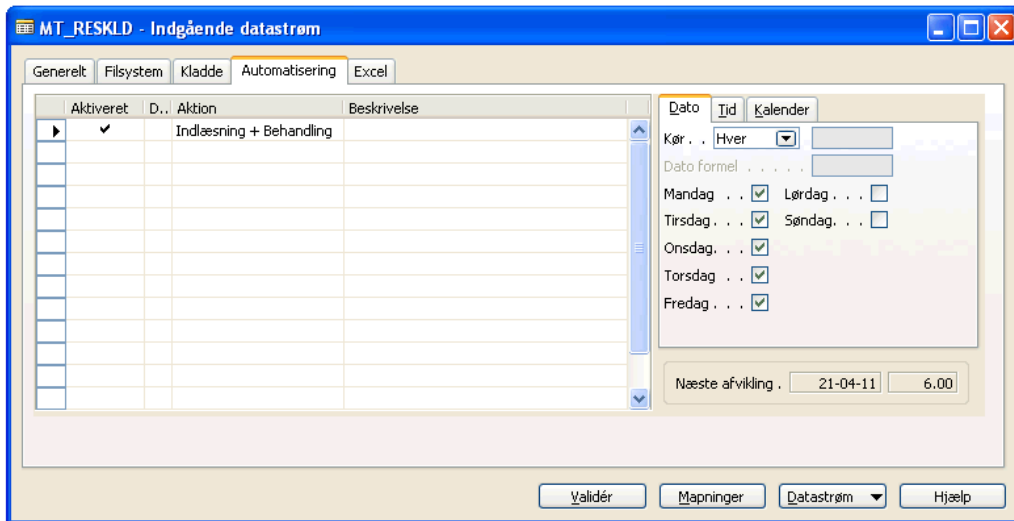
MT_RESKLD - Indgående datastrøm

Generelt | Filsystem | Kladde | Automatisering | Excel

| | Aktiveret | D.. | Aktion | Beskrivelse |
|---|---|---|---|---|
| ▶ | ✔ | | Indlæsning + Behandling | |

Dato | Tid | Kalender

Kør. . Hver

Dato formel . . . . .

Mandag . . ☑ Lørdag . . . ☐
Tirsdag. . . ☑ Søndag. . . ☐
Onsdag. . . ☑
Torsdag . . ☑
Fredag. . . ☑

Næste afvikling . 21-04-11 6.00

Validér | Mapninger | Datastrøm | Hjælp